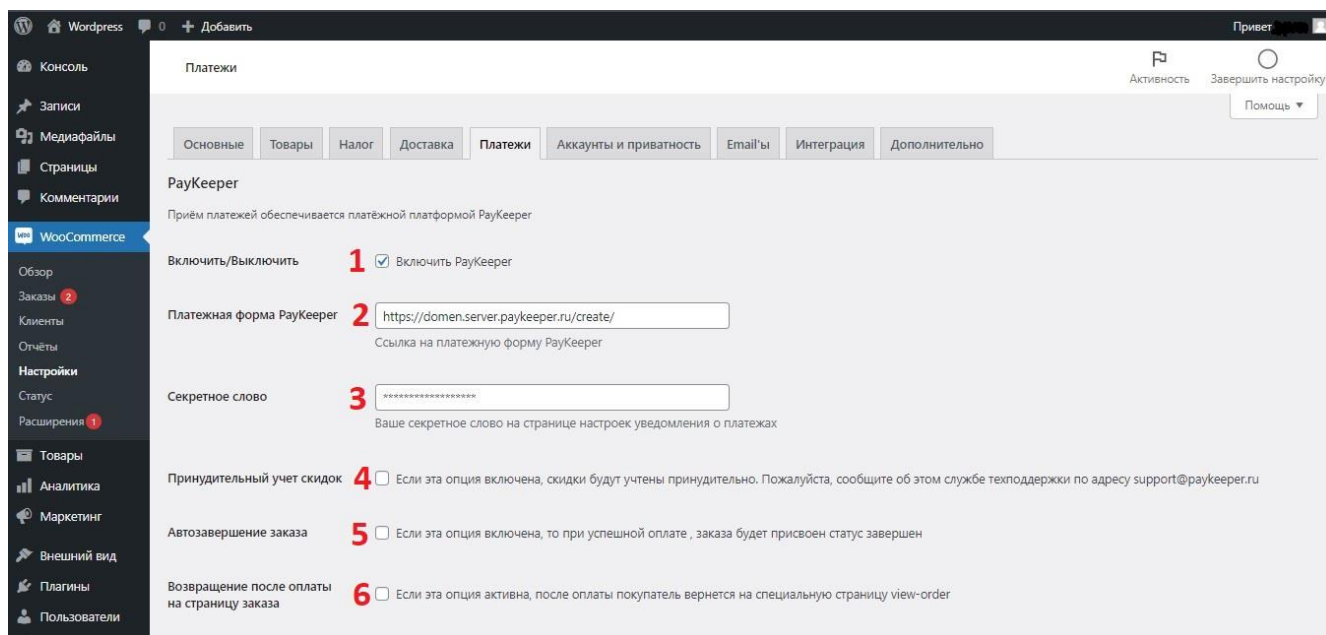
Wordpress 0 + Добавить
Привет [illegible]

Консоль
Записи
Медиафайлы
Страницы
Комментарии
WooCommerce
Обзор
Заказы 2
Клиенты
Отчёты
Настройки
Статус
Расширения 1
Товары
Аналитика
Маркетинг
Внешний вид
Плагины
Пользователи

Платежи
Активность
Завершить настройку
Помощь ▼

Основные | Товары | Налог | Доставка | Платежи | Аккаунты и приватность | Email'ы | Интеграция | Дополнительно

PayKeeper

Приём платежей обеспечивается платёжной платформой PayKeeper

Включить/Выключить 1 Включить PayKeeper

Платежная форма PayKeeper 2 https://domen.server.paykeeper.ru/create/
Ссылка на платежную форму PayKeeper

Секретное слово 3 ****************
Ваше секретное слово на странице настроек уведомления о платежах

Принудительный учет скидок 4 Если эта опция включена, скидки будут учтены принудительно. Пожалуйста, сообщите об этом службе техподдержки по адресу support@paykeeper.ru

Автозавершение заказа 5 Если эта опция включена, то при успешной оплате , заказа будет присвоен статус завершен

Возвращение после оплаты на страницу заказа 6 Если эта опция активна, после оплаты покупатель вернется на специальную страницу view-order